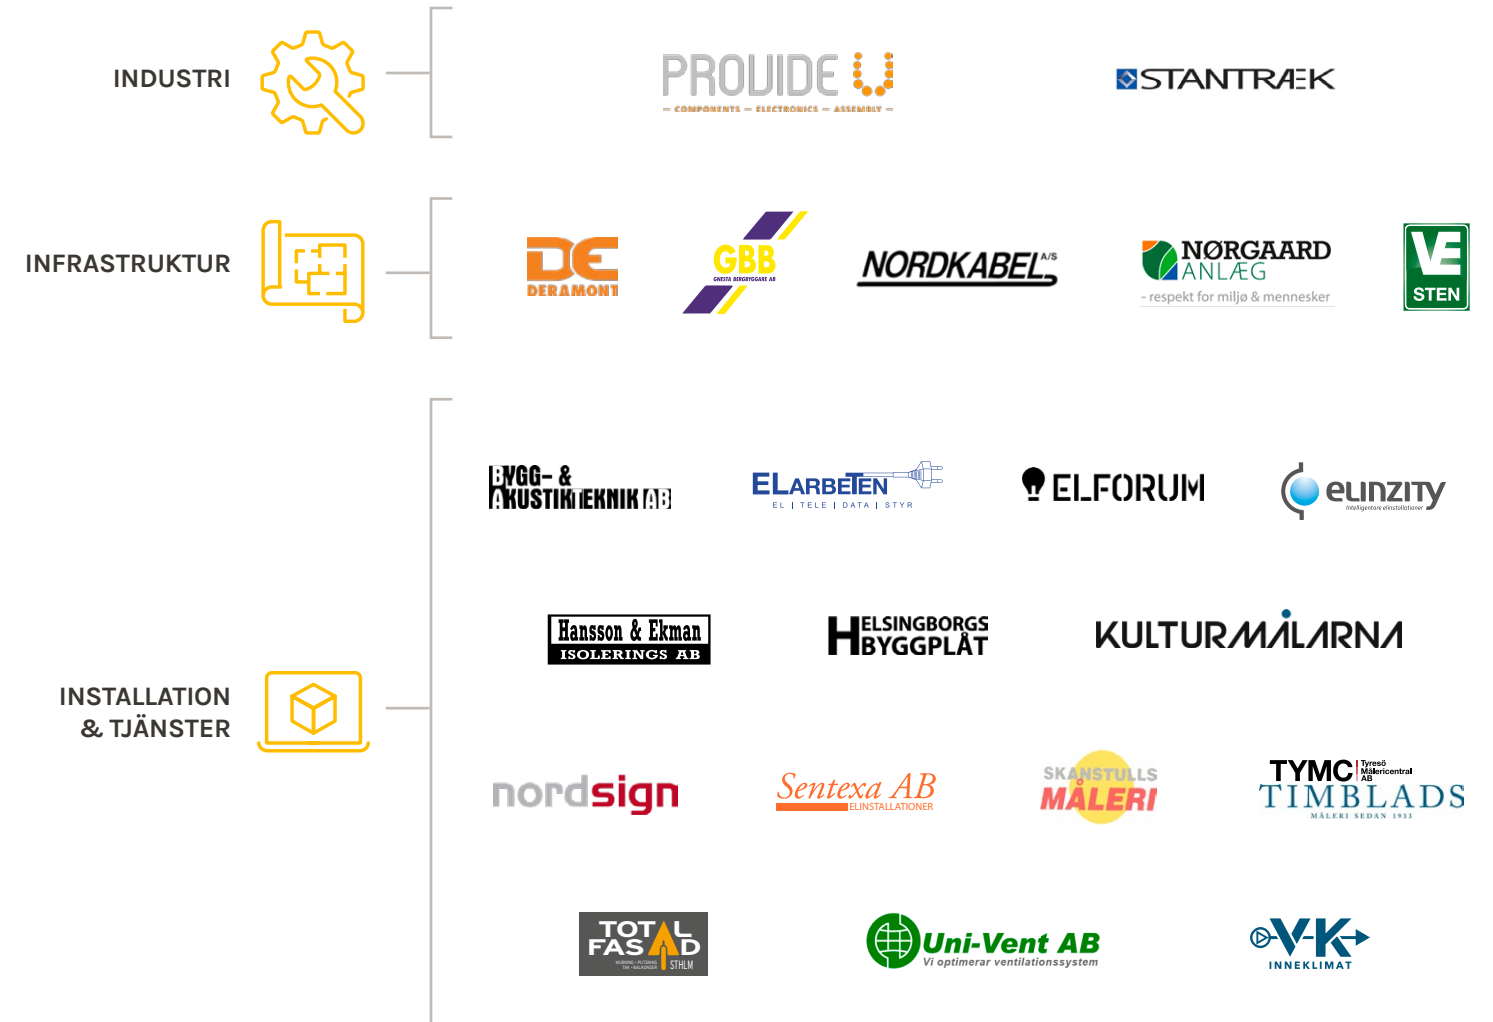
INDUSTRI

PROVIDE U
COMPONENTS — ELECTRONICS — ASSEMBLY

STANTRÆK

INFRASTRUKTUR

DE
DERAMONT

GBB
GNESTA BERGBYGGARE AB

NORDKABEL A/S

NØRGAARD ANLÆG
- respekt for miljø & mennesker

VE
STEN

INSTALLATION & TJÄNSTER

BYGG- & AKUSTIKTEKNIK AB

ELARBETEN
EL | TELE | DATA | STYR

ELFORUM

elinzity
Intelligentare elinstallationer

Hansson & Ekman
ISOLERINGS AB

HELSINGBORGS BYGGPLÅT

KULTURMÅLARNA

nordsign

Sentexa AB
ELINSTALLATIONER

SKANSTULLS MÅLERI

TYMC Tyresö Målericentral AB
TIMBLADS
MÅLERI SEDAN 1933

TOTAL FASAD
STHLM

Uni-Vent AB
Vi optimerar ventilationssystem

V-K
INNEKLIMAT